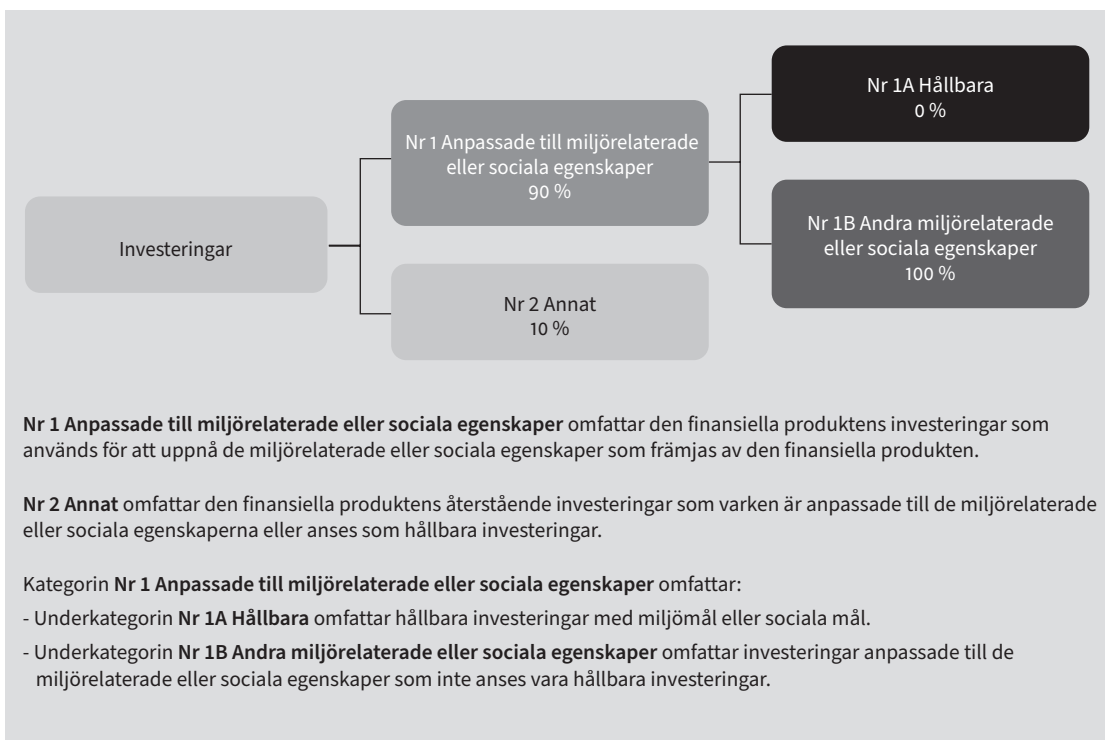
Investeringar

Nr 1 Anpassade till miljörelaterade eller sociala egenskaper
90 %

Nr 2 Annat
10 %

Nr 1A Hållbara
0 %

Nr 1B Andra miljörelaterade eller sociala egenskaper
100 %

**Nr 1 Anpassade till miljörelaterade eller sociala egenskaper** omfattar den finansiella produktens investeringar som används för att uppnå de miljörelaterade eller sociala egenskaper som främjas av den finansiella produkten.

**Nr 2 Annat** omfattar den finansiella produktens återstående investeringar som varken är anpassade till de miljörelaterade eller sociala egenskaperna eller anses som hållbara investeringar.

Kategorin **Nr 1 Anpassade till miljörelaterade eller sociala egenskaper** omfattar:

- Underkategorin **Nr 1A Hållbara** omfattar hållbara investeringar med miljömål eller sociala mål.
- Underkategorin **Nr 1B Andra miljörelaterade eller sociala egenskaper** omfattar investeringar anpassade till de miljörelaterade eller sociala egenskaper som inte anses vara hållbara investeringar.